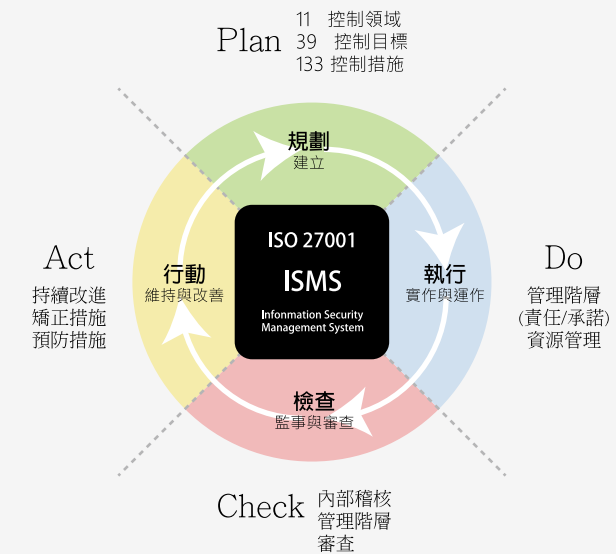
Plan
11 控制領域
39 控制目標
133 控制措施

規劃
建立

Act
持續改進
矯正措施
預防措施

行動
維持與改善

ISO 27001
ISMS
Infonmation Security Management System

執行
實作與運作

Do
管理階層
(責任/承諾)
資源管理

檢查
監事與審查

Check
內部稽核
管理階層
審查